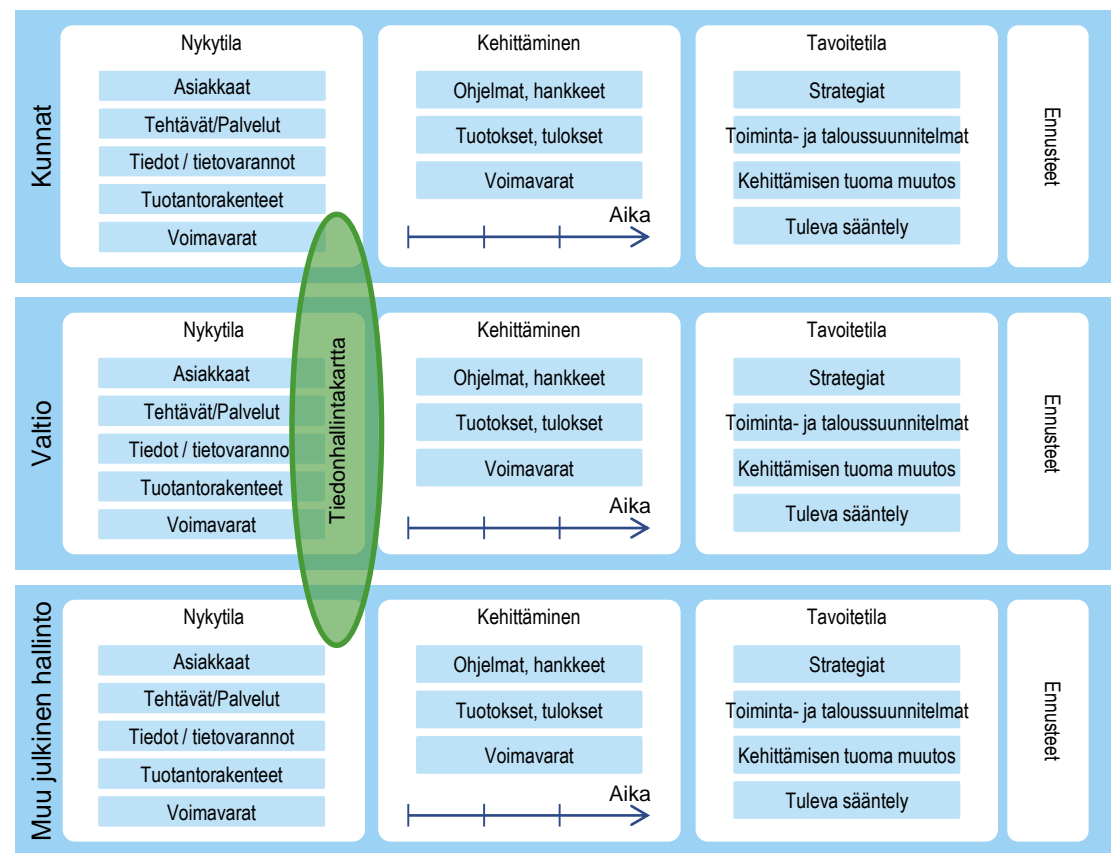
Kunnat

Nykytila
Asiakkaat
Tehtävät/Palvelut
Tiedot / tietovarannot
Tuotantorakenteet
Voimavarat

Kehittäminen
Ohjelmat, hankkeet
Tuotokset, tulokset
Voimavarat
Aika

Tavoitetila
Strategiat
Toiminta- ja taloussuunnitelmat
Kehittämisen tuoma muutos
Tuleva sääntely

Ennusteet

Valtio

Nykytila
Asiakkaat
Tehtävät/Palvelut
Tiedot / tietovaranno
Tuotantorakenteet
Voimavarat

Tiedonhallintakartta

Kehittäminen
Ohjelmat, hankkeet
Tuotokset, tulokset
Voimavarat
Aika

Tavoitetila
Strategiat
Toiminta- ja taloussuunnitelmat
Kehittämisen tuoma muutos
Tuleva sääntely

Ennusteet

Muu julkinen hallinto

Nykytila
Asiakkaat
Tehtävät/Palvelut
Tiedot / tietovarannot
Tuotantorakenteet
Voimavarat

Kehittäminen
Ohjelmat, hankkeet
Tuotokset, tulokset
Voimavarat
Aika

Tavoitetila
Strategiat
Toiminta- ja taloussuunnitelmat
Kehittämisen tuoma muutos
Tuleva sääntely

Ennusteet